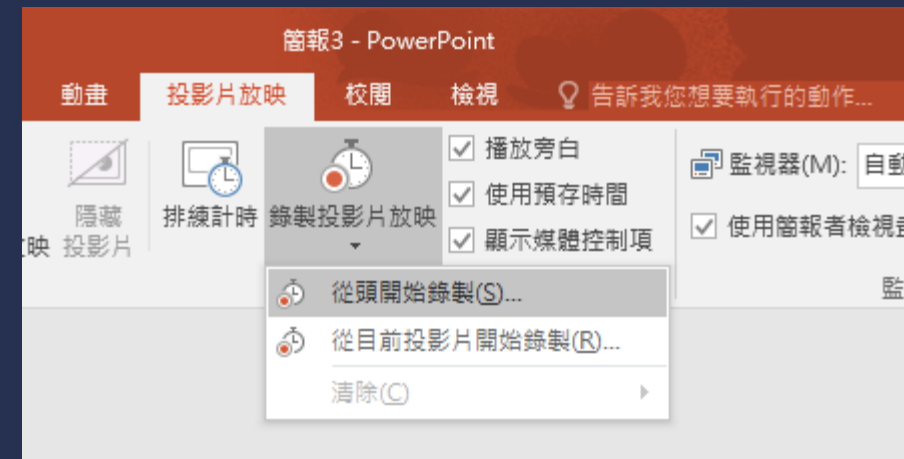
簡報3 - PowerPoint

動畫 投影片放映 校閱 檢視 告訴我您想要執行的動作...

放映 隱藏投影片 排練計時 錄製投影片放映

播放旁白
使用預存時間
顯示媒體控制項

監視器(M): 自動
使用簡報者檢視畫

監

從頭開始錄製(S)...
從目前投影片開始錄製(R)...
清除(C)